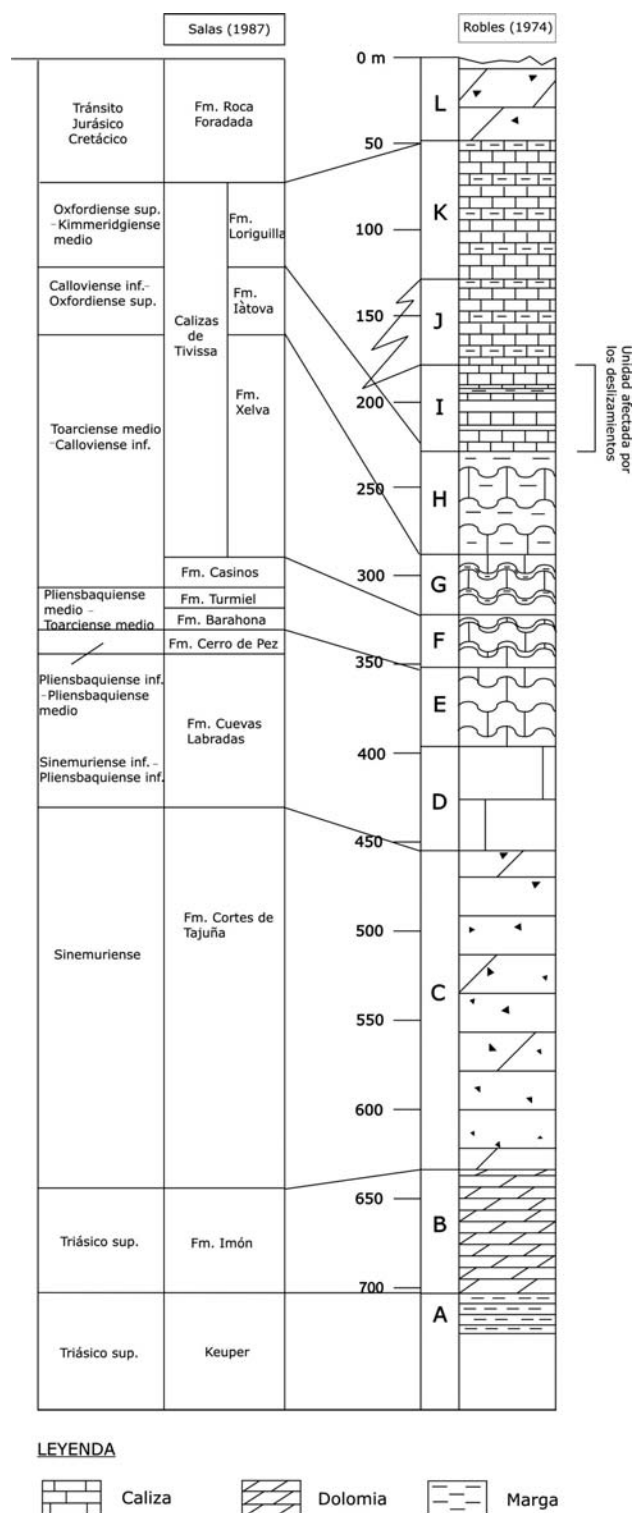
Salas (1987)

Robles (1974)

| | | |
|---|---|---|
| Tránsito Jurásico Cretácico | Fm. Roca Foradada | |
| Oxfordiense sup. -Kimmeridgiense medio | Calizas de Tivissa | Fm. Loriguilla |
| Calloviense inf.- Oxfordiense sup. | | Fm. Iàtova |
| Toarciense medio -Calloviense inf. | | Fm. Xelva |
| | Fm. Casinos | |
| Pliensbaquiense medio - Toarciense medio | Fm. Turmiel | |
| | Fm. Barahona | |
| | Fm. Cerro de Pez | |
| Pliensbaquiense inf. -Pliensbaquiense medio | Fm. Cuevas Labradas | |
| Sinemuriense inf.- Pliensbaquiense inf. | | |
| Sinemuriense | Fm. Cortes de Tajuña | |
| Triásico sup. | Fm. Imón | |
| Triásico sup. | Keuper | |

0 m
50
100
150
200
250
300
350
400
450
500
550
600
650
700

L
K
J
I
H
G
F
E
D
C
B
A

Unidad afectada por los deslizamientos

LEYENDA

Caliza
Dolomia
Marga